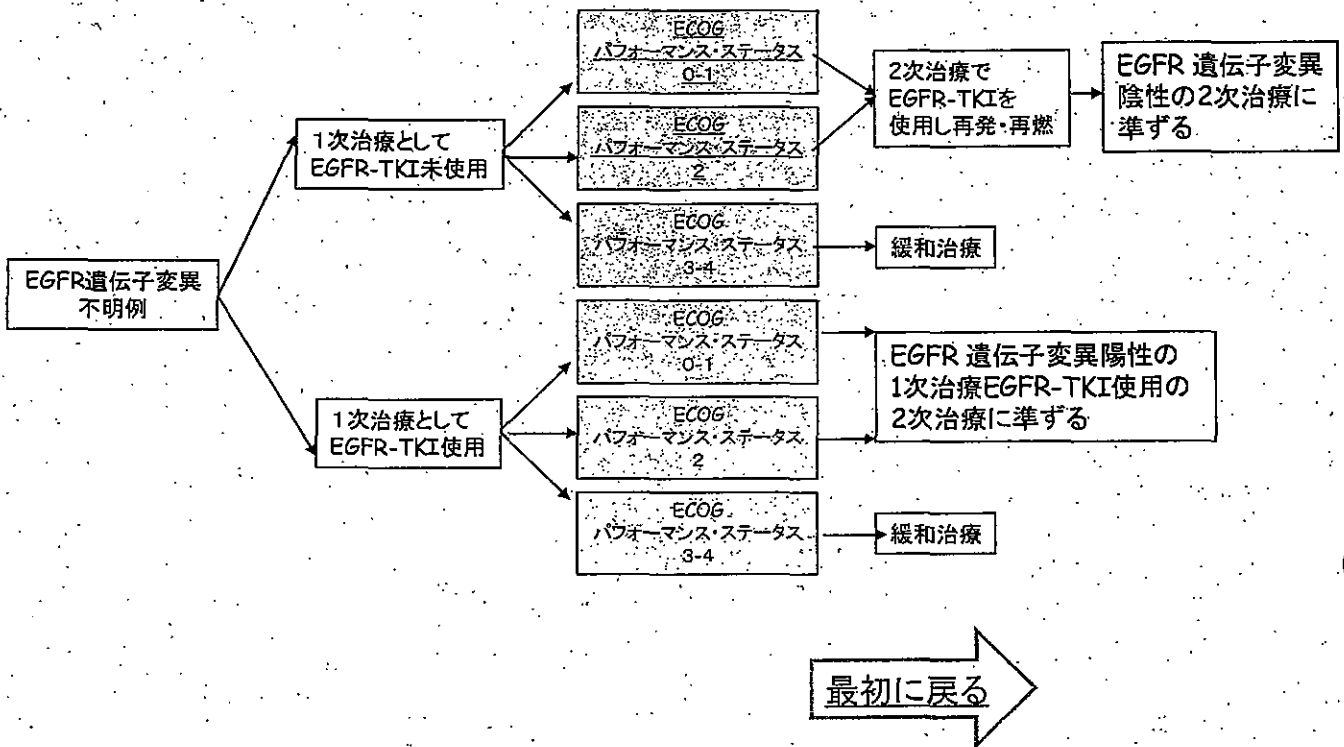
EGFR遺伝子変異不明例

1次治療として EGFR-TKI未使用

ECOG パフォーマンス・ステータス 0-1

ECOG パフォーマンス・ステータス 2

ECOG パフォーマンス・ステータス 3-4

2次治療で EGFR-TKIを 使用し再発・再燃

EGFR 遺伝子変異陰性の2次治療に準ずる

緩和治療

1次治療として EGFR-TKI使用

ECOG パフォーマンス・ステータス 0-1

ECOG パフォーマンス・ステータス 2

ECOG パフォーマンス・ステータス 3-4

EGFR 遺伝子変異陽性の 1次治療EGFR-TKI使用の 2次治療に準ずる

緩和治療

最初に戻る